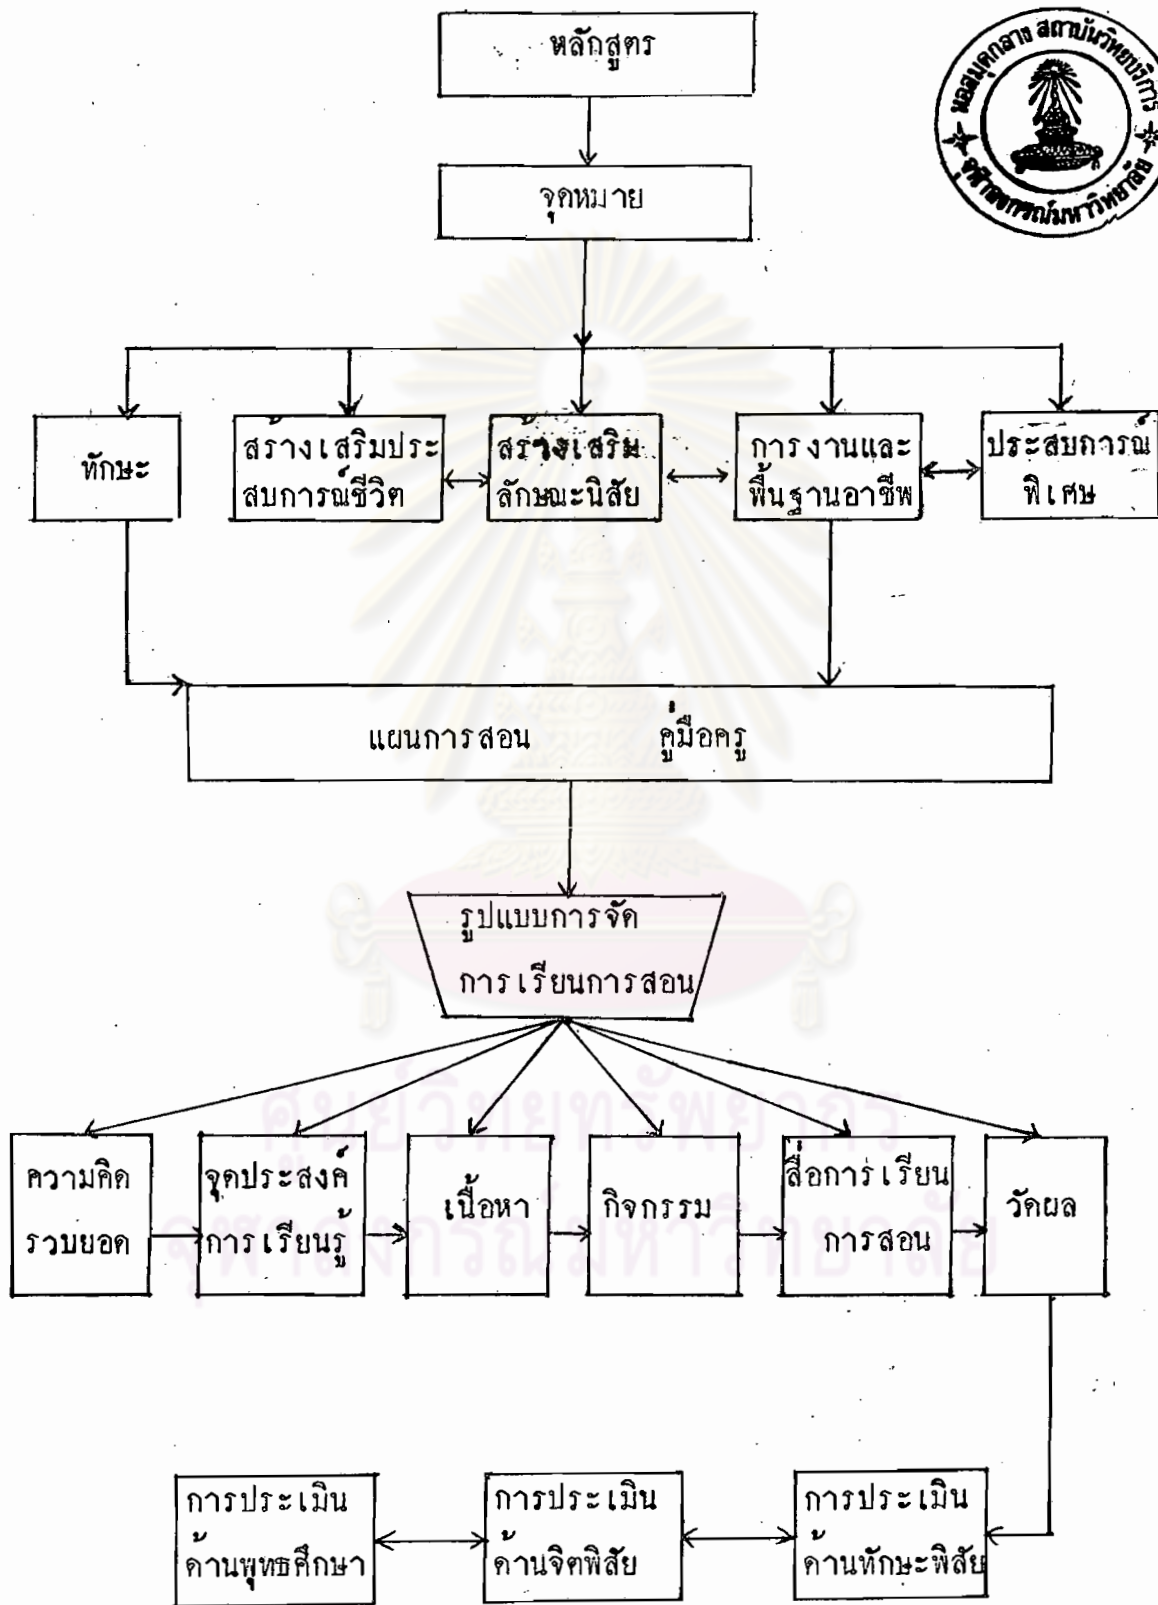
หลักสูตร

จุดหมาย

ทักษะ

สร้างเสริมประสบการณ์ชีวิต

สร้างเสริมลักษณะนิสัย

การงานและพื้นฐานอาชีพ

ประสบการณ์พิเศษ

แผนการสอน คู่มือครู

รูปแบบการจัดการเรียนการสอน

ความคิดรวบยอด

จุดประสงค์การเรียนรู้

เนื้อหา

กิจกรรม

สื่อการเรียนการสอน

วัดผล

การประเมินด้านพุทธศึกษา

การประเมินด้านจิตพิสัย

การประเมินด้านทักษะพิสัย

หอสมุดกลาง สถาบันวิทยบริการ จุฬาลงกรณ์มหาวิทยาลัย

ศูนย์วิทยทรัพยากร จุฬาลงกรณ์มหาวิทยาลัย